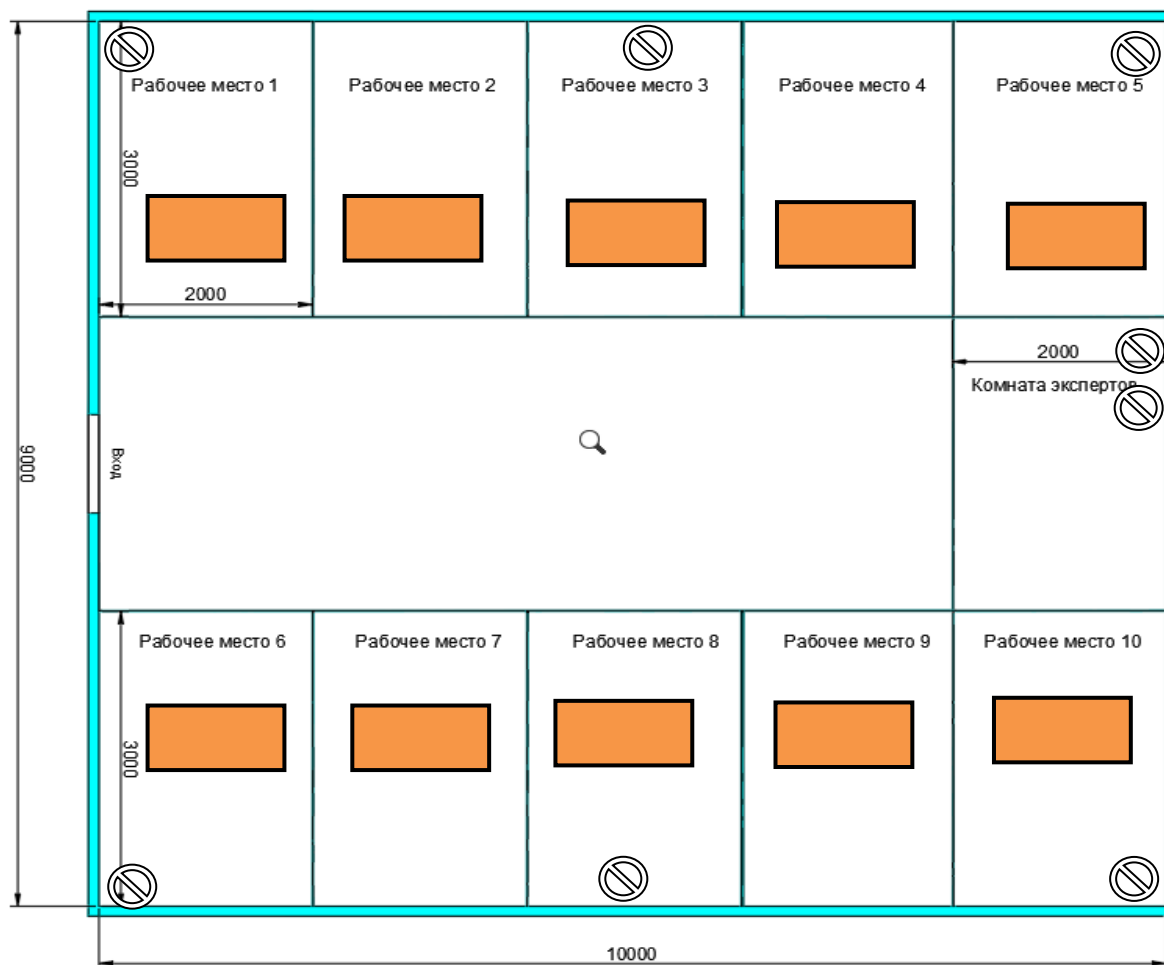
Рабочее место 1
Рабочее место 2
Рабочее место 3
Рабочее место 4
Рабочее место 5
3000
2000
9000
Вход
2000
Комната экспертов
Рабочее место 6
Рабочее место 7
Рабочее место 8
Рабочее место 9
Рабочее место 10
3000
10000